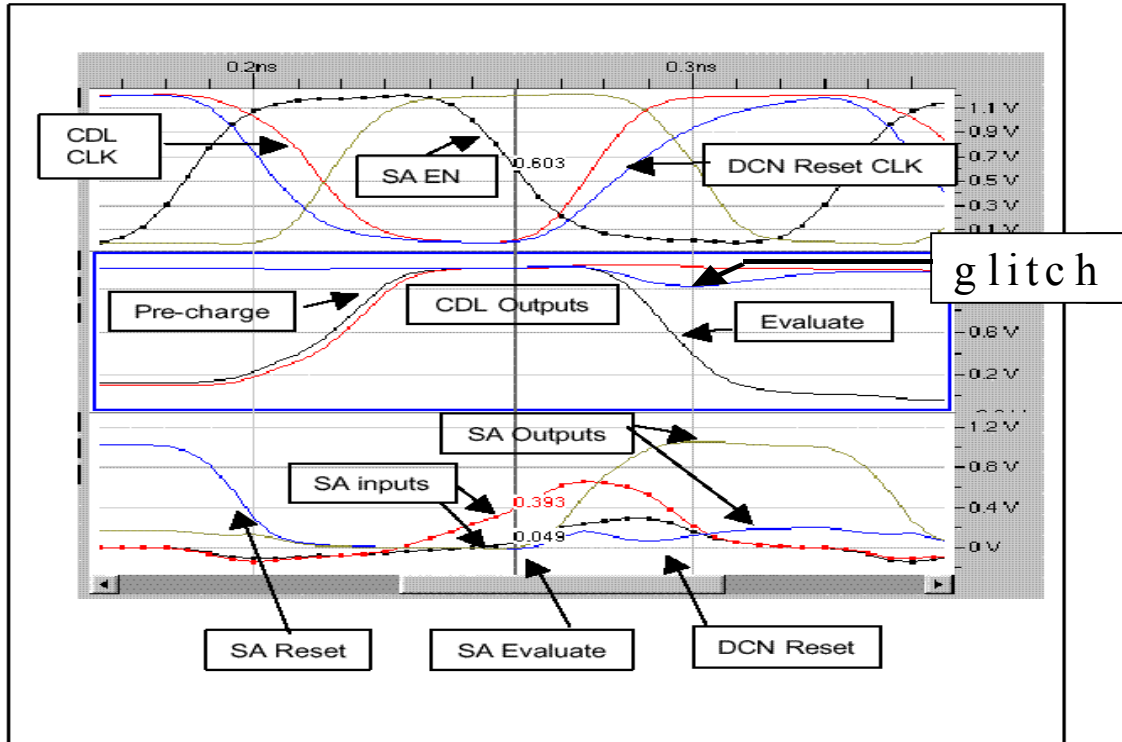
0.2ns

0.3ns

1.1 V
0.9 V
0.7 V
0.5 V
0.3 V
0.1 V

CDL CLK

SA EN

0.603

DCN Reset CLK

glitch

Pre-charge

CDL Outputs

Evaluate

0.6 V
0.2 V

SA Outputs

1.2 V
0.8 V
0.4 V
0 V

SA inputs

0.393

0.049

SA Reset

SA Evaluate

DCN Reset